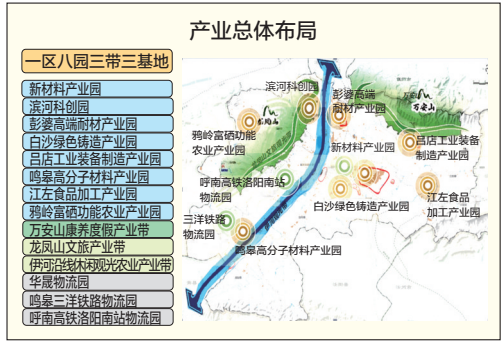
产业总体布局

一区八园三带三基地

新材料产业园
滨河科创园
彭婆高端耐材产业园
白沙绿色铸造产业园
吕店工业装备制造产业园
鸣皋高分子材料产业园
江左食品加工产业园
鸦岭富硒功能农业产业园
万安山康养度假产业带
龙凤山文旅产业带
伊河沿线休闲观光农业产业带
华晟物流园
鸣皋三洋铁路物流园
呼南高铁洛阳南站物流园

滨河科创园
彭婆高端耐材产业园
鸦岭富硒功能农业产业园
新材料产业园
吕店工业装备制造产业园
呼南高铁洛阳南站物流园
三洋铁路物流园
白沙绿色铸造产业园
江左食品加工产业园
鸣皋高分子材料产业园
万安山